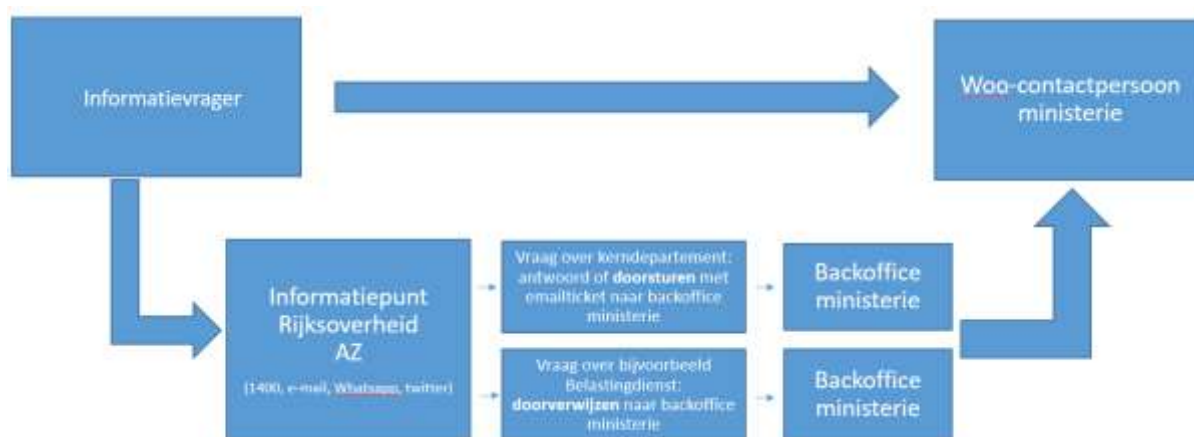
Informatievrager

Woo-contactpersoon ministerie

Informatiepunt Rijksoverheid AZ

(1400, e-mail, Whatsapp, twitter)

Vraag over kerndepartement: antwoord of **doorsturen** met emailticket naar backoffice ministerie

Backoffice ministerie

Vraag over bijvoorbeeld Belastingdienst: **doorverwijzen** naar backoffice ministerie

Backoffice ministerie